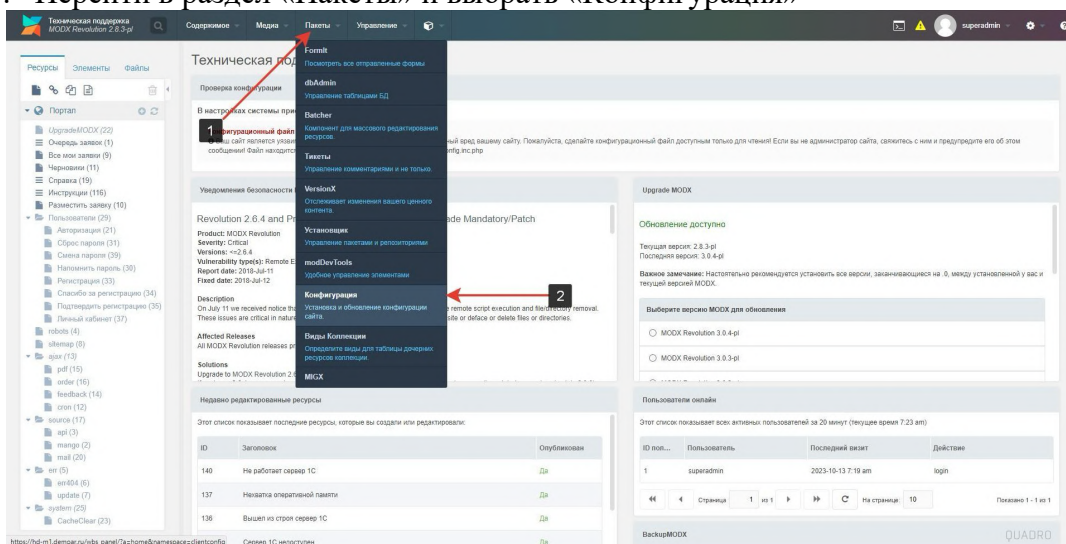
Перейти в раздел «Пакеты» и выбрать «Конфигурация»

Техническая поддержка
MODX Revolution 2.8.3-pl

Содержимое Медиа Пакеты Управление

superadmin

Ресурсы Элементы Файлы

Портал
UpgradeMODX (22)
Очередь заявок (1)
Все мои заявки (9)
Черновики (11)
Справка (19)
Инструкции (116)
Разместить заявку (10)
Пользователи (29)
Авторизация (21)
Сброс пароля (31)
Смена пароля (39)
Напомнить пароль (30)
Регистрация (33)
Спасибо за регистрацию (34)
Подтвердить регистрацию (35)
Личный кабинет (37)
robots (4)
sitemap (8)
ajax (13)
pdf (15)
order (16)
feedback (14)
cron (12)
source (17)
api (3)
mango (2)
mail (20)
err (5)
err404 (6)
update (7)
system (25)
CacheClear (23)

Техническая под

Проверка конфигурации

В настройках системы при
Конфигурационный файл
Ваш сайт является уязви ... ный вред вашему сайту. Пожалуйста, сделайте конфигурационный файл доступным только для чтения! Если вы не администратор сайта, свяжитесь с ним и предупредите его об этом сообщении! Файл находится ... nfig.inc.php

1

Formit
Посмотреть все отправленные формы
dbAdmin
Управление таблицами БД
Batcher
Компонент для массового редактирования ресурсов.
Тикеты
Управление комментариями и не только.
VersionX
Отслеживает изменения вашего ценного контента.
Установщик
Управление пакетами и репозиториями
modDevTools
Удобное управление элементами
Конфигурация
Установка и обновление конфигурации сайта.
Виды Коллекции
Определите виды для таблицы дочерних ресурсов коллекции.
MIGX

2

Уведомления безопасности

Revolution 2.6.4 and P ... ade Mandatory/Patch
Product: MODX Revolution
Severity: Critical
Versions: <=2.6.4
Vulnerability type(s): Remote E
Report date: 2018-Jul-11
Fixed date: 2018-Jul-12

Description
On July 11 we received notice th ... remote script execution and file/directory removal. These issues are critical in natur ... site or deface or delete files or directories.

Affected Releases
All MODX Revolution releases p

Solutions
Upgrade to MODX Revolution 2.

Upgrade MODX

Обновление доступно
Текущая версия: 2.8.3-pl
Последняя версия: 3.0.4-pl
Важное замечание: Настоятельно рекомендуется установить все версии, заканчивающиеся на .0, между установленной у вас и текущей версией MODX.

Выберите версию MODX для обновления
MODX Revolution 3.0.4-pl
MODX Revolution 3.0.3-pl

Недавно редактированные ресурсы
Этот список показывает последние ресурсы, которые вы создали или редактировали:

| ID | Заголовок | Опубликован |
|---|---|---|
| 140 | Не работает сервер 1С | Да |
| 137 | Нехватка оперативной памяти | Да |
| 136 | Вышел из строя сервер 1С | Да |
| | Сервер 1С недоступен | Да |

Пользователи онлайн
Этот список показывает всех активных пользователей за 20 минут (текущее время 7:23 am)

| ID пол... | Пользователь | Последний визит | Действие |
|---|---|---|---|
| 1 | superadmin | 2023-10-13 7:19 am | login |

Страница 1 из 1 На странице: 10 Показано 1 - 1 из 1

BackupMODX

https://hd-m1.demoar.ru/wbs_panel/?a=home&namespace=clientconfig

QUADRO